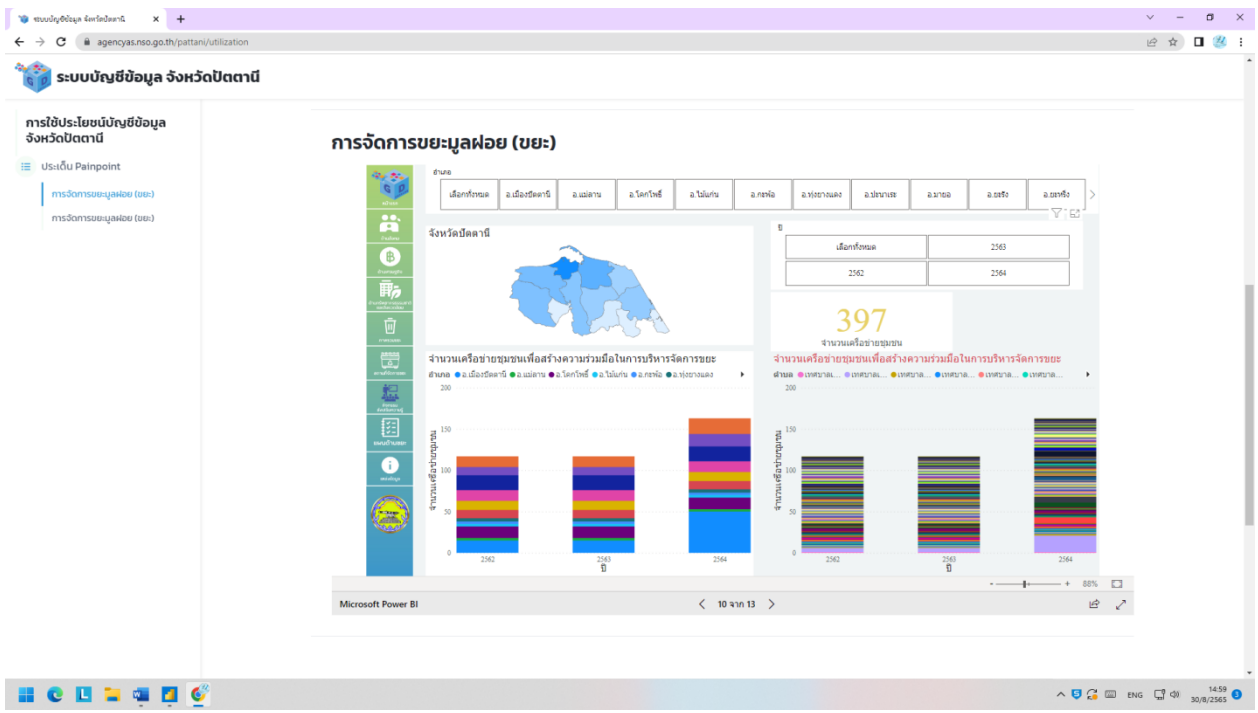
ระบบบัญชีข้อมูล จังหวัดปัตตานี ×

agencyas.nso.go.th/pattani/utilization

ระบบบัญชีข้อมูล จังหวัดปัตตานี

การใช้ประโยชน์บัญชีข้อมูล จังหวัดปัตตานี

ประเด็น Painpoint

การจัดการขยะมูลฝอย (ขยะ)

การจัดการขยะมูลฝอย (ขยะ)

การจัดการขยะมูลฝอย (ขยะ)

อำเภอ

เลือกทั้งหมด | อ.เมืองปัตตานี | อ.แม่ลาน | อ.โคกโพธิ์ | อ.ไม้แก่น | อ.กะพ้อ | อ.ทุ่งยางแดง | อ.ปะนาเระ | อ.มายอ | อ.ยะรัง | อ.ยะหริ่ง

จังหวัดปัตตานี

ปี

| เลือกทั้งหมด | 2563 |
|---|---|
| 2562 | 2564 |

397
จำนวนเครือข่ายชุมชน

จำนวนเครือข่ายชุมชนเพื่อสร้างความร่วมมือในการบริหารจัดการขยะ
อำเภอ ● อ.เมืองปัตตานี ● อ.แม่ลาน ● อ.โคกโพธิ์ ● อ.ไม้แก่น ● อ.กะพ้อ ● อ.ทุ่งยางแดง

200
150
100
50
0
จำนวนเครือข่ายชุมชน
2562 2563 2564
ปี

จำนวนเครือข่ายชุมชนเพื่อสร้างความร่วมมือในการบริหารจัดการขยะ
ตำบล ● เทศบาล... ● เทศบาล... ● เทศบาล... ● เทศบาล... ● เทศบาล... ● เทศบาล...

200
150
100
50
0
จำนวนเครือข่ายชุมชน
2562 2563 2564
ปี

- + 88%

Microsoft Power BI

10 จาก 13

ENG 14:59 30/8/2565